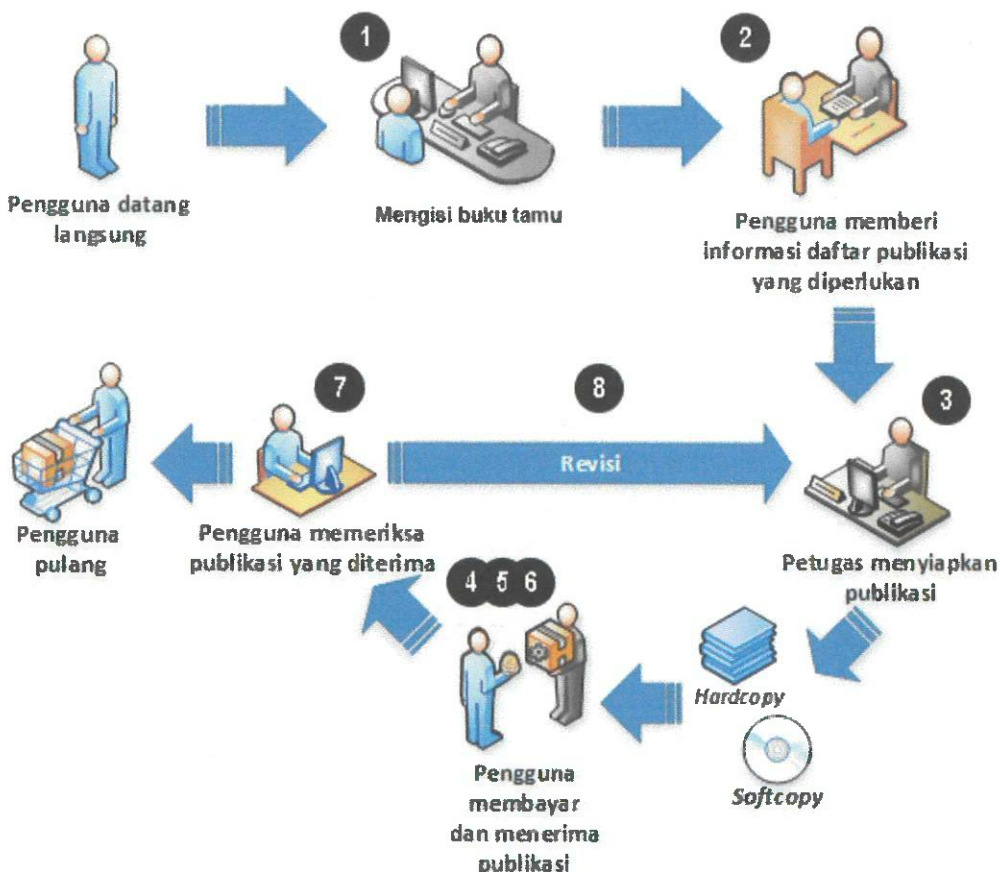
Pengguna datang langsung

1

Mengisi buku tamu

2

Pengguna memberi informasi daftar publikasi yang diperlukan

3

Petugas menyiapkan publikasi

8

Revisi

7

Pengguna memeriksa publikasi yang diterima

Pengguna pulang

Hardcopy

Softcopy

4 5 6

Pengguna membayar dan menerima publikasi